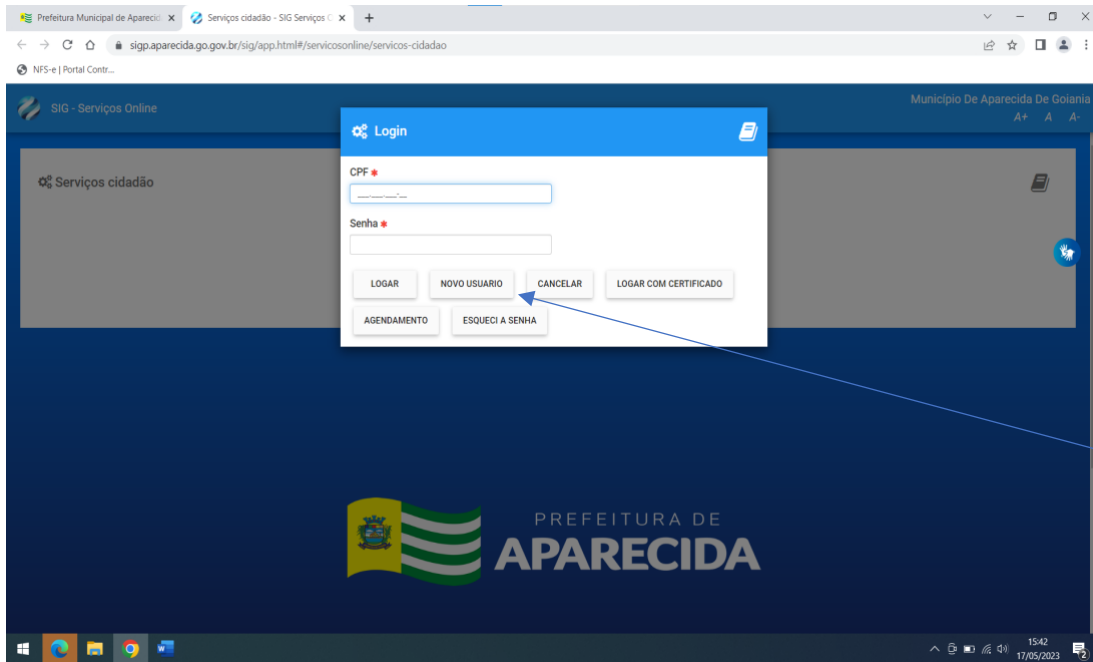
Prefeitura Municipal de Aparecid ×
Serviços cidadão - SIG Serviços C ×
+

sigp.aparecida.go.gov.br/sig/app.html#/servicosonline/servicos-cidadao

NFS-e | Portal Contr...

SIG - Serviços Online

Município De Aparecida De Goiania
A+ A A-

Serviços cidadão

Login

CPF *
___.___.___-__

Senha *

LOGAR
NOVO USUARIO
CANCELAR
LOGAR COM CERTIFICADO
AGENDAMENTO
ESQUECI A SENHA

PREFEITURA DE
APARECIDA

15:42
17/05/2023